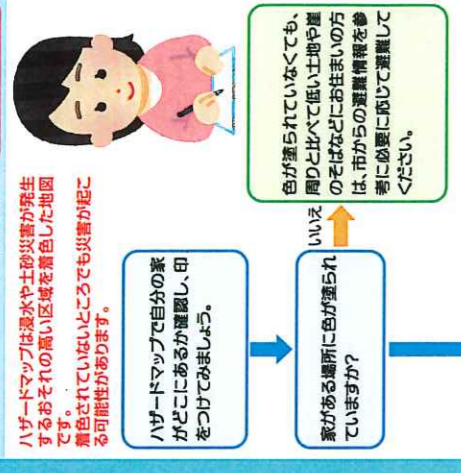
ハザードマップは浸水や土砂災害が発生するおそれの高い区域を着色した地図です。
着色されていないところでも災害が起こる可能性があります。

ハザードマップで自分の家がどこにあるか確認し、印をつけてみましょう。

家がある場所に色が塗られていますか?

いいえ

色が塗られていなくても、周りと比べて低い土地や崖のそばなどにお住まいの方は、市からの避難情報を参考に必要に応じて避難してください。